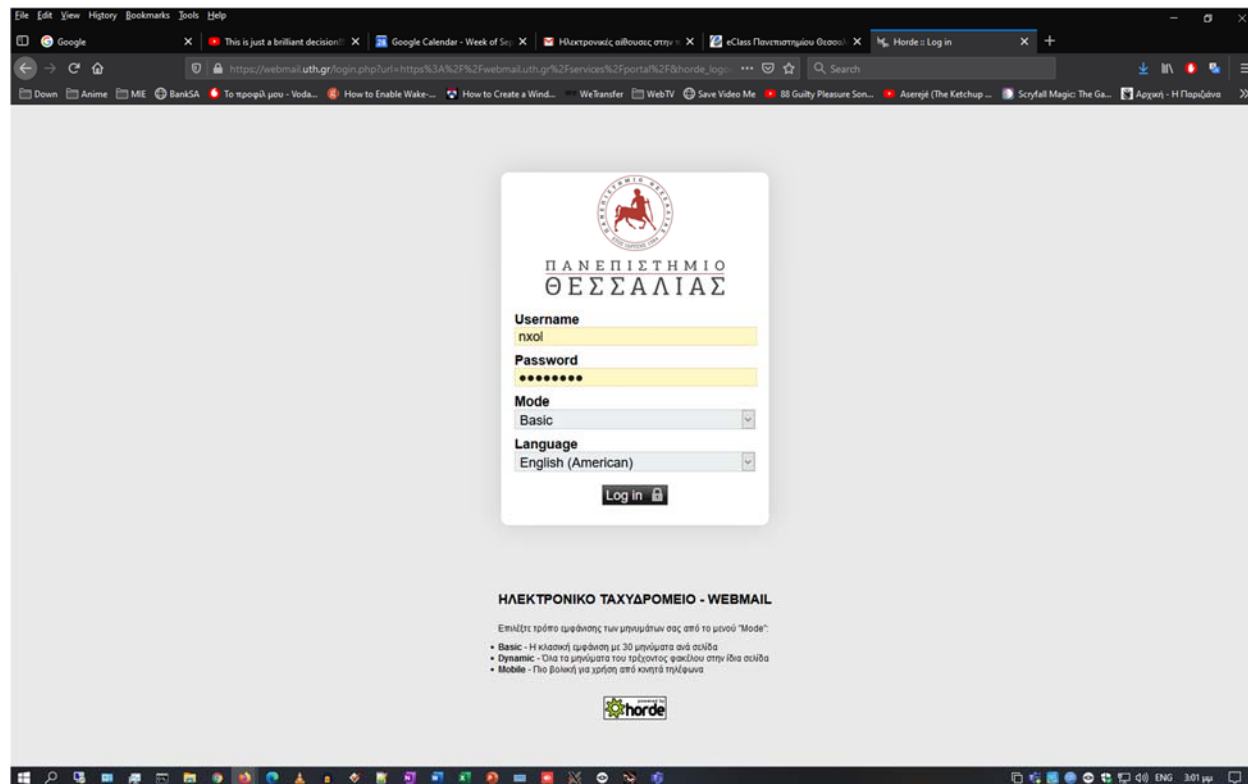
File Edit View History Bookmarks Tools Help

Google | This is just a brilliant decision! | Google Calendar - Week of Sep | Ηλεκτρονικές αίθουσες στην | eClass Πανεπιστημίου Θεσσα | Horde :: Log in

https://webmail.uth.gr/login.php?url=https%3A%2F%2Fwebmail.uth.gr%2Fservices%2Fportal%2F&horde_logo ··· Search

Down | Anime | MIE | BankSA | Το προφίλ μου - Voda... | How to Enable Wake-... | How to Create a Wind... | WeTransfer | WebTV | Save Video Me | 88 Guilty Pleasure Son... | Aserejé (The Ketchup ... | Scryfall Magic: The Ga... | Αρχική - Η Παρέα

ΠΑΝΕΠΙΣΤΗΜΙΟ
ΘΕΣΣΑΛΙΑΣ

Username
nxol
Password
••••••••
Mode
Basic
Language
English (American)
Log in

ΗΛΕΚΤΡΟΝΙΚΟ ΤΑΧΥΔΡΟΜΕΙΟ - WEBMAIL

Επιλέξτε τρόπο εμφάνισης των μηνυμάτων σας από το μενού "Mode":

• Basic - Η κλασική εμφάνιση με 30 μηνύματα ανά σελίδα
• Dynamic - Όλα τα μηνύματα του τρέχοντος φακέλου στην ίδια σελίδα
• Mobile - Πιο βολική για χρήση από κινητά τηλέφωνα

powered by horde

ENG 3:01 μμ